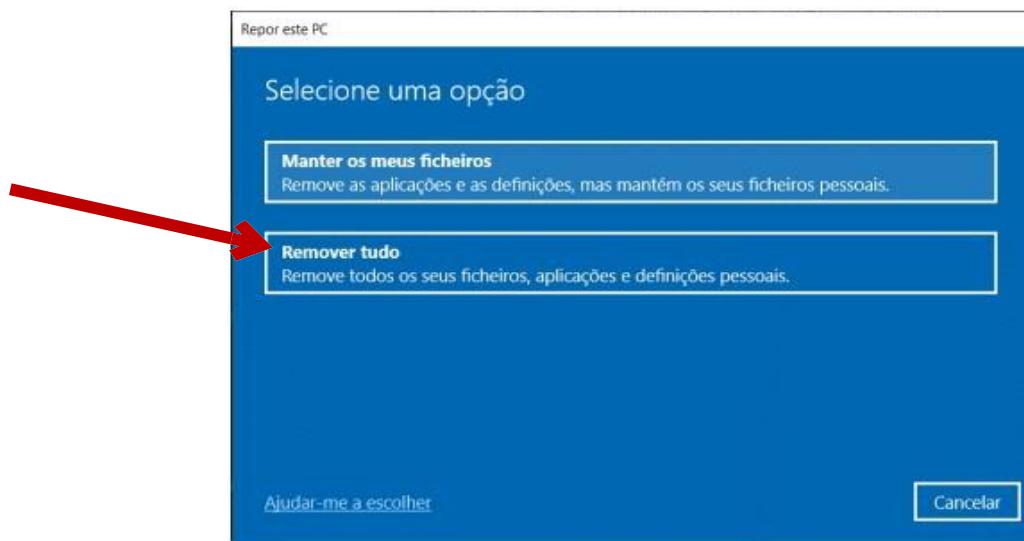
Repor este PC

Selecione uma opção

Manter os meus ficheiros
Remove as aplicações e as definições, mas mantém os seus ficheiros pessoais.

Remover tudo
Remove todos os seus ficheiros, aplicações e definições pessoais.

Ajudar-me a escolher

Cancelar